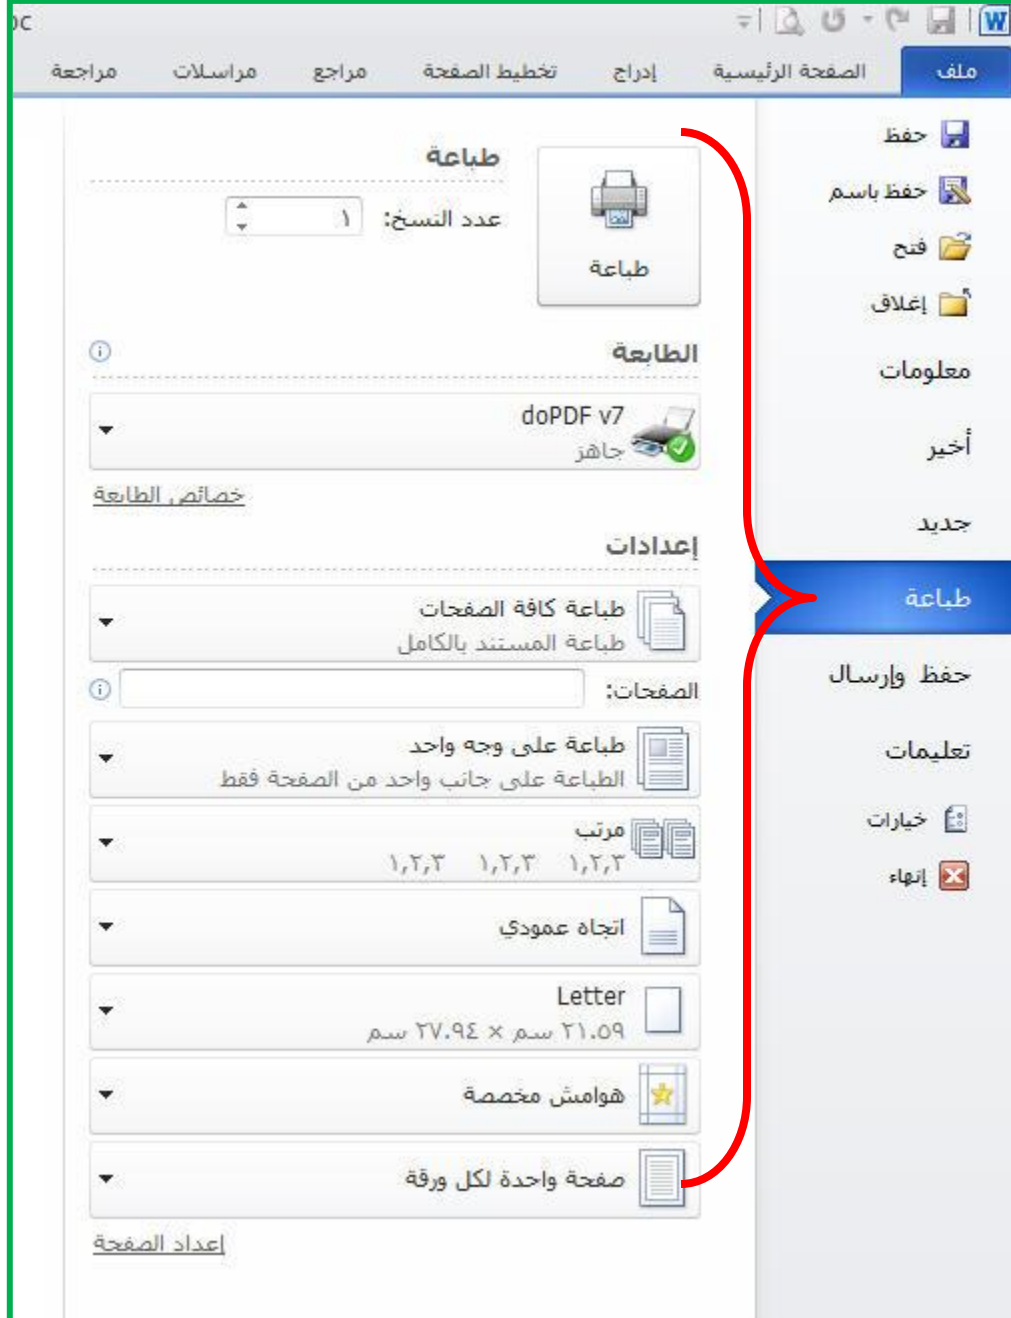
oc

ملف
الصفحة الرئيسية
إدراج
تخطيط الصفحة
مراجع
مراسلات
مراجعة

حفظ
حفظ باسم
فتح
إغلاق
معلومات
أخير
جديد
طباعة
حفظ وإرسال
تعليمات
خيارات
إنهاء

طباعة
عدد النسخ: ١
طباعة

الطابعة
doPDF v7
جاهز
خصائص الطابعة

إعدادات
طباعة كافة الصفحات
طباعة المستند بالكامل
الصفحات:
طباعة على وجه واحد
الطباعة على جانب واحد من الصفحة فقط
مرتب
١,٢,٣ ١,٢,٣ ١,٢,٣
اتجاه عمودي
Letter
٢١.٥٩ سم × ٢٧.٩٤ سم
هوامش مخصصة
صفحة واحدة لكل ورقة
إعداد الصفحة